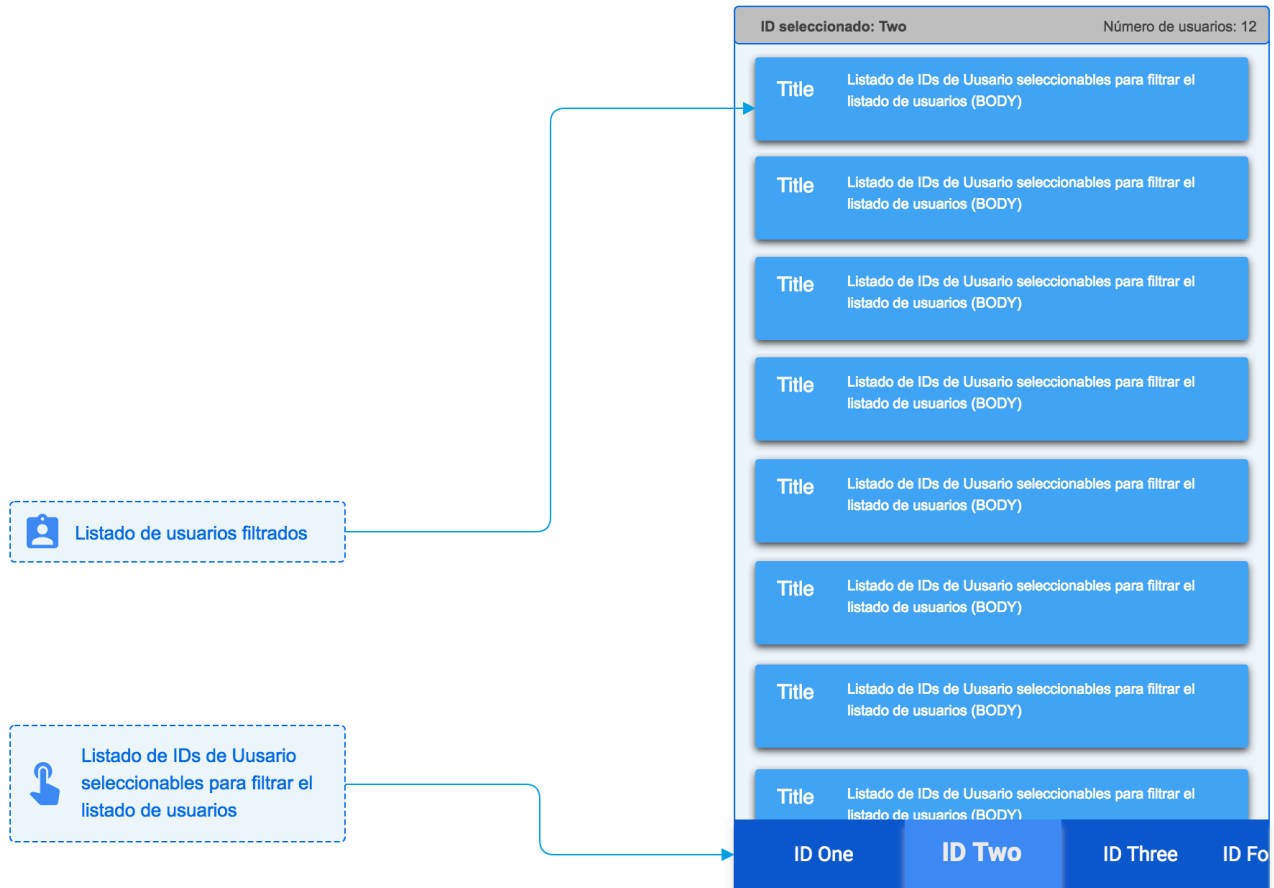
ID seleccionado: Two

Número de usuarios: 12

Title
Listado de IDs de Uusario seleccionables para filtrar el listado de usuarios (BODY)

Title
Listado de IDs de Uusario seleccionables para filtrar el listado de usuarios (BODY)

Title
Listado de IDs de Uusario seleccionables para filtrar el listado de usuarios (BODY)

Title
Listado de IDs de Uusario seleccionables para filtrar el listado de usuarios (BODY)

Title
Listado de IDs de Uusario seleccionables para filtrar el listado de usuarios (BODY)

Title
Listado de IDs de Uusario seleccionables para filtrar el listado de usuarios (BODY)

Title
Listado de IDs de Uusario seleccionables para filtrar el listado de usuarios (BODY)

Title
Listado de IDs de Uusario seleccionables para filtrar el listado de usuarios (BODY)

Listado de usuarios filtrados

Listado de IDs de Uusario seleccionables para filtrar el listado de usuarios

ID One
ID Two
ID Three
ID Fo